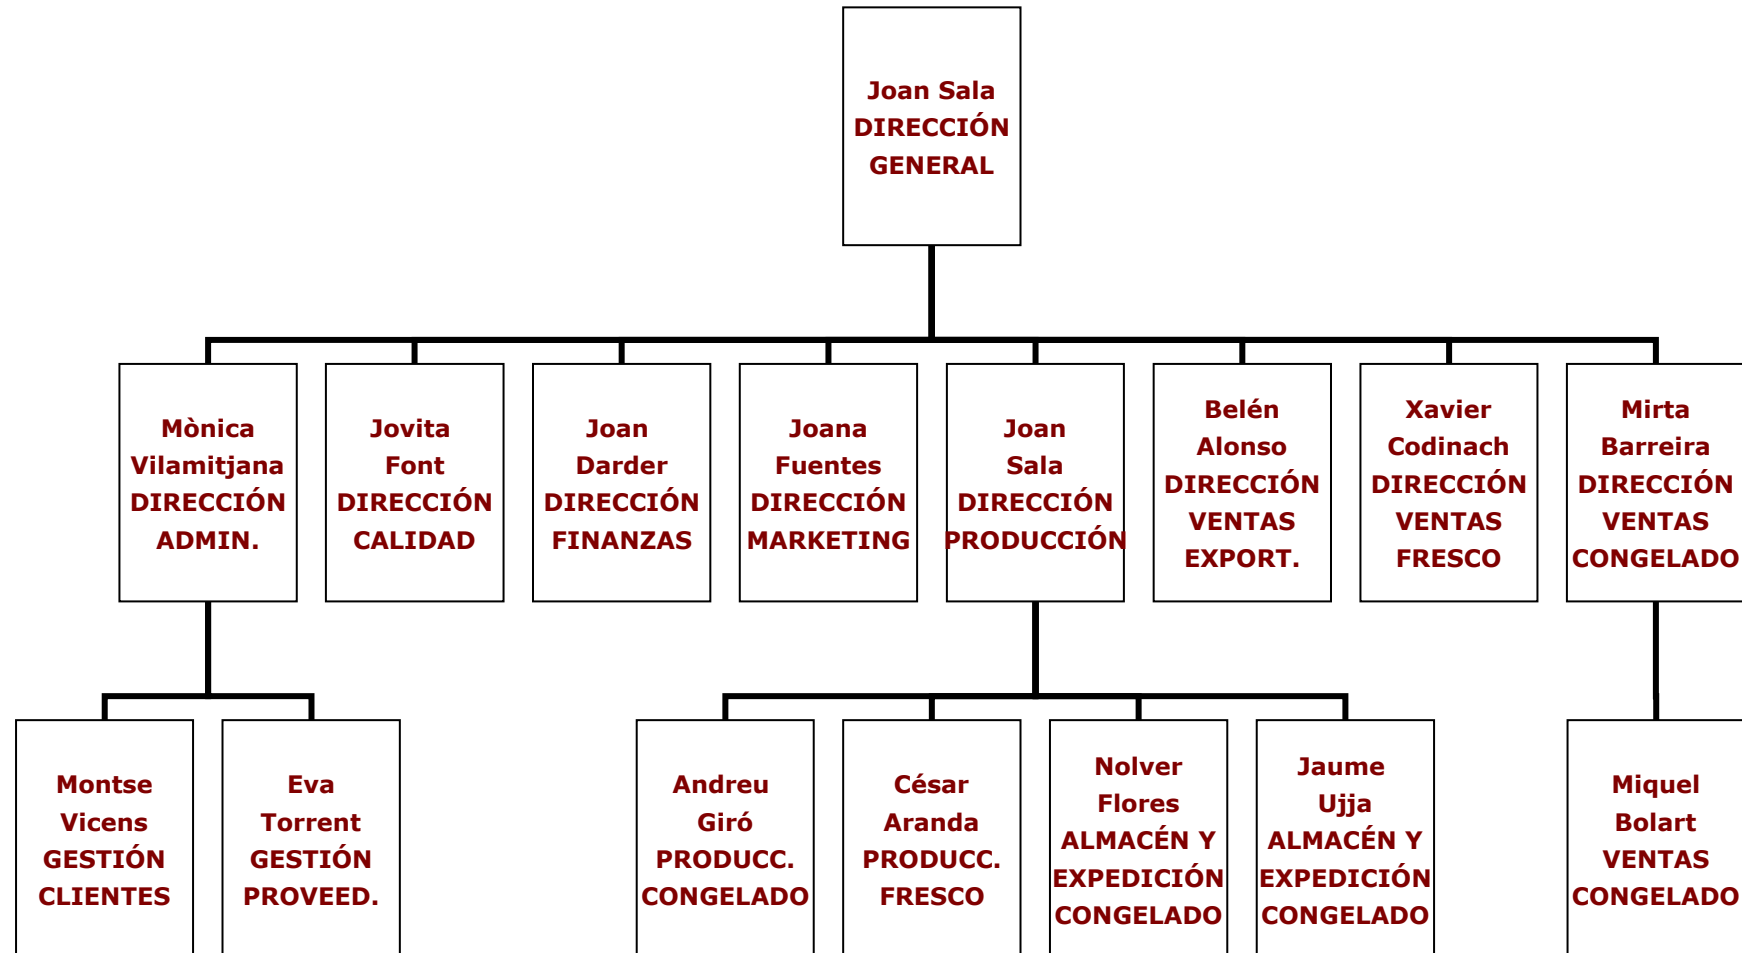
Joan Sala
DIRECCIÓN
GENERAL

Mònica
Vilamitjana
DIRECCIÓN
ADMIN.

Jovita
Font
DIRECCIÓN
CALIDAD

Joan
Darder
DIRECCIÓN
FINANZAS

Joana
Fuentes
DIRECCIÓN
MARKETING

Joan
Sala
DIRECCIÓN
PRODUCCIÓN

Belén
Alonso
DIRECCIÓN
VENTAS
EXPORT.

Xavier
Codinach
DIRECCIÓN
VENTAS
FRESCO

Mirta
Barreira
DIRECCIÓN
VENTAS
CONGELADO

Montse
Vicens
GESTIÓN
CLIENTES

Eva
Torrent
GESTIÓN
PROVEED.

Andreu
Giró
PRODUCC.
CONGELADO

César
Aranda
PRODUCC.
FRESCO

Nolver
Flores
ALMACÉN Y
EXPEDICIÓN
CONGELADO

Jaume
Ujja
ALMACÉN Y
EXPEDICIÓN
CONGELADO

Miquel
Bolart
VENTAS
CONGELADO